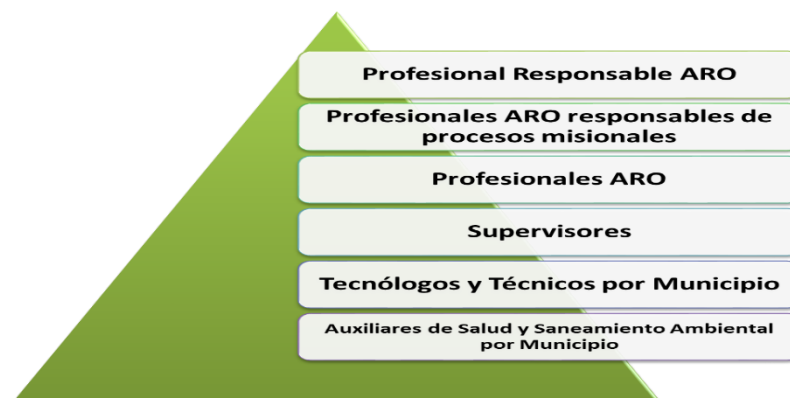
Profesional Responsable ARO

Profesionales ARO responsables de procesos misionales

Profesionales ARO

Supervisores

Tecnólogos y Técnicos por Municipio

Auxiliares de Salud y Saneamiento Ambiental por Municipio